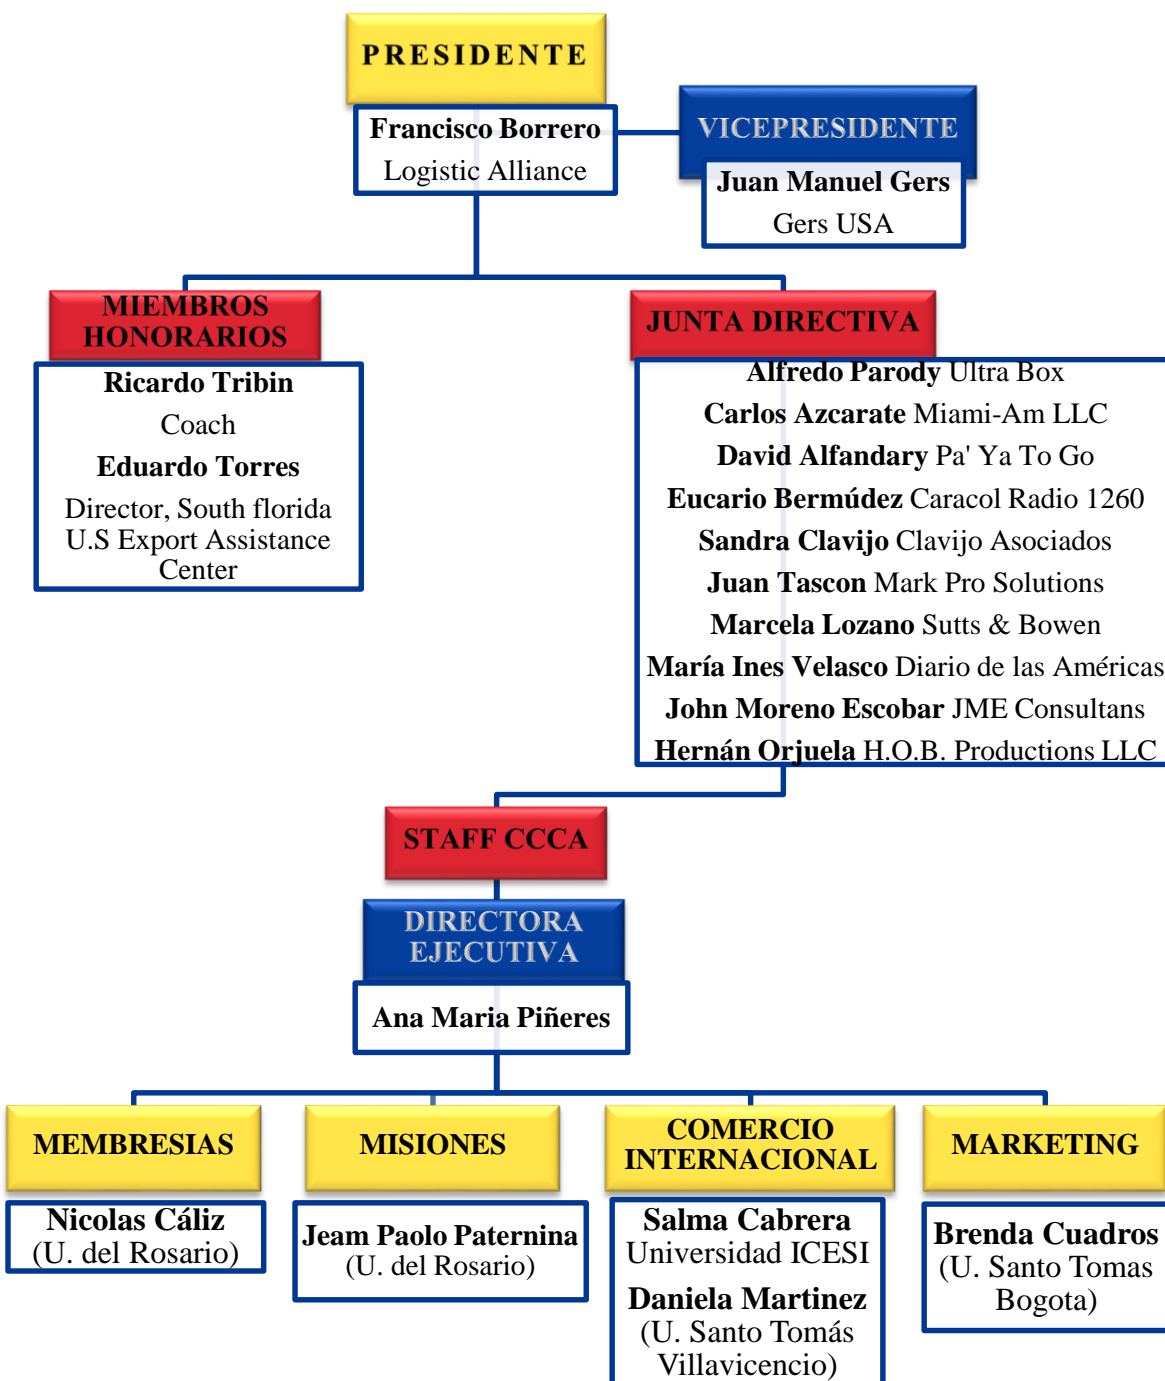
PRESIDENTE

Francisco Borrero
Logistic Alliance

VICEPRESIDENTE

Juan Manuel Gers
Gers USA

MIEMBROS HONORARIOS

Ricardo Tribin
Coach
Eduardo Torres
Director, South florida U.S Export Assistance Center

JUNTA DIRECTIVA

Alfredo Parody Ultra Box
Carlos Azcarate Miami-Am LLC
David Alfandary Pa' Ya To Go
Eucario Bermúdez Caracol Radio 1260
Sandra Clavijo Clavijo Asociados
Juan Tascon Mark Pro Solutions
Marcela Lozano Sutts & Bowen
María Ines Velasco Diario de las Américas
John Moreno Escobar JME Consultans
Hernán Orjuela H.O.B. Productions LLC

STAFF CCCA

DIRECTORA EJECUTIVA

Ana Maria Piñeres

MEMBRESIAS

Nicolas Cáliz
(U. del Rosario)

MISIONES

Jeam Paolo Paternina
(U. del Rosario)

COMERCIO INTERNACIONAL

Salma Cabrera
Universidad ICESI
Daniela Martinez
(U. Santo Tomás Villavicencio)

MARKETING

Brenda Cuadros
(U. Santo Tomas Bogota)